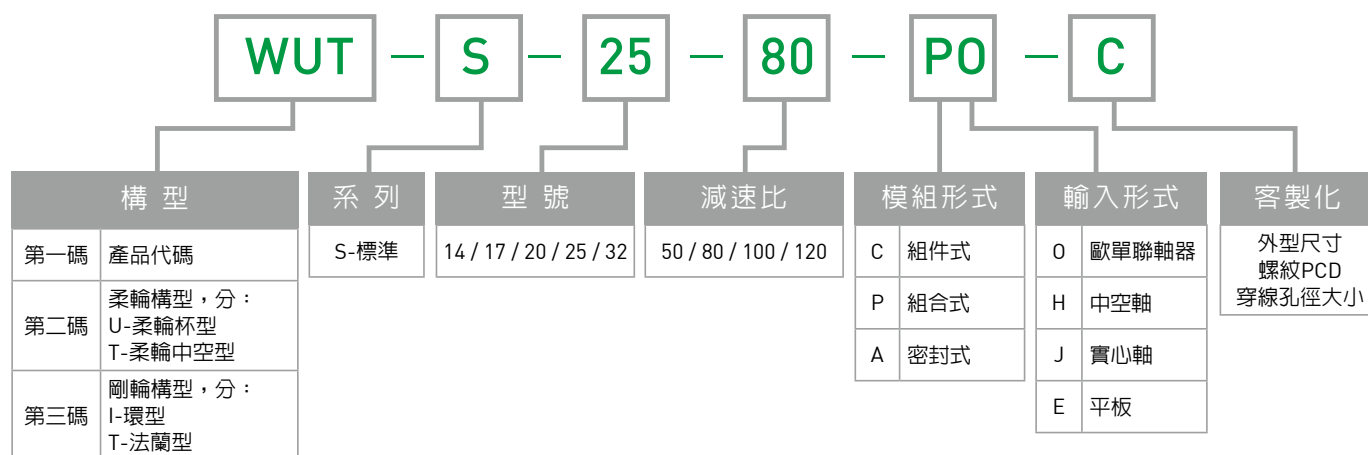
WUT — S — 25 — 80 — PO — C

| 構型 | |
|---|---|
| 第一碼 | 產品代碼 |
| 第二碼 | 柔輪構型，分：<br>U-柔輪杯型<br>T-柔輪中空型 |
| 第三碼 | 剛輪構型，分：<br>I-環型<br>T-法蘭型 |

| 系列 |
|---|
| S-標準 |

| 型號 |
|---|
| 14 / 17 / 20 / 25 / 32 |

| 減速比 |
|---|
| 50 / 80 / 100 / 120 |

| 模組形式 | |
|---|---|
| C | 組件式 |
| P | 組合式 |
| A | 密封式 |

| 輸入形式 | |
|---|---|
| O | 歐單聯軸器 |
| H | 中空軸 |
| J | 實心軸 |
| E | 平板 |

| 客製化 |
|---|
| 外型尺寸<br>螺紋PCD<br>穿線孔徑大小 |